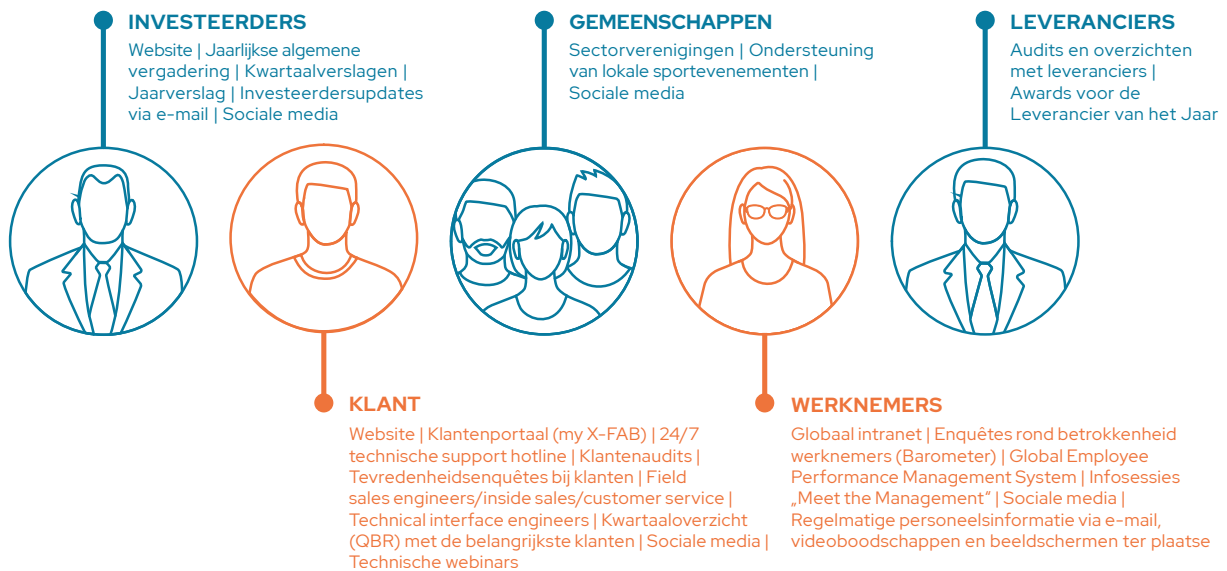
INVESTEERDERS
Website | Jaarlijkse algemene vergadering | Kwartaalverslagen | Jaarverslag | Investeerdersupdates via e-mail | Sociale media

GEMEENSCHAPPEN
Sectorverenigingen | Ondersteuning van lokale sportevenementen | Sociale media

LEVERANCIERS
Audits en overzichten met leveranciers | Awards voor de Leverancier van het Jaar

KLANT
Website | Klantenportaal (my X-FAB) | 24/7 technische support hotline | Klantenaudits | Tevredenheidsenquêtes bij klanten | Field sales engineers/inside sales/customer service | Technical interface engineers | Kwartaaloverzicht (QBR) met de belangrijkste klanten | Sociale media | Technische webinars

WERKNEMERS
Globaal intranet | Enquêtes rond betrokkenheid werknemers (Barometer) | Global Employee Performance Management System | Infosessies „Meet the Management" | Sociale media | Regelmatige personeelsinformatie via e-mail, videoboodschappen en beeldschermen ter plaatse